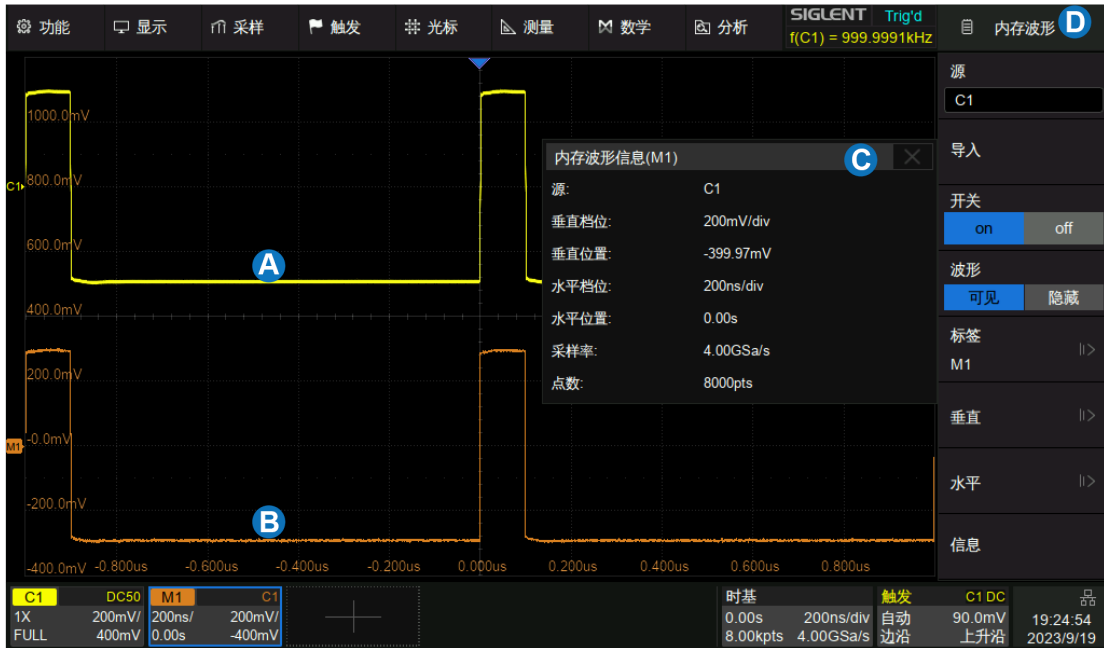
功能 显示 采样 触发 光标 测量 数学 分析 SIGLENT Trig'd f(C1) = 999.9991kHz 内存波形 D

1000.0mV
C1 800.0mV
600.0mV
A
400.0mV
200.0mV
M1 -0.0mV
-200.0mV
B
-400.0mV -0.800us -0.600us -0.400us -0.200us 0.000us 0.200us 0.400us 0.600us 0.800us

内存波形信息(M1) C

| 源: | C1 |
|---|---|
| 垂直档位: | 200mV/div |
| 垂直位置: | -399.97mV |
| 水平档位: | 200ns/div |
| 水平位置: | 0.00s |
| 采样率: | 4.00GSa/s |
| 点数: | 8000pts |

源
C1
导入
开关
on off
波形
可见 隐藏
标签
M1
垂直
水平
信息

C1 DC50
1X 200mV/
FULL 400mV
M1 C1
200ns/ 200mV/
0.00s -400mV

时基
0.00s 200ns/div
8.00kpts 4.00GSa/s
触发 C1 DC
自动 90.0mV
边沿 上升沿
19:24:54
2023/9/19